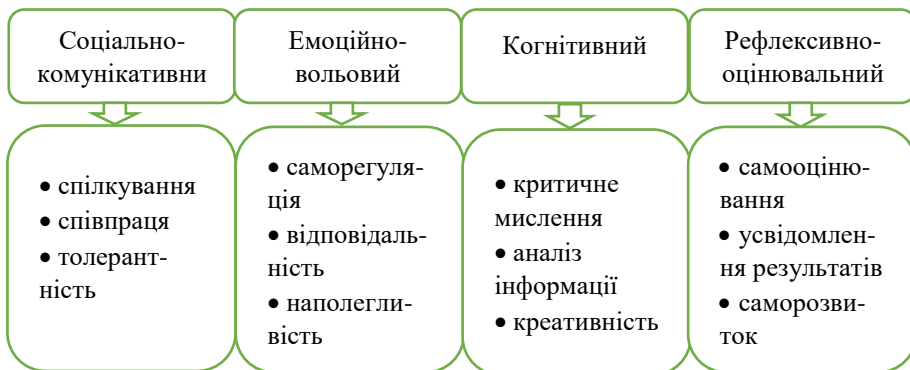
Соціально-комунікативни

Емоційно-вольовий

Когнітивний

Рефлексивно-оцінювальний

• спілкування
• співпраця
• толерантність

• саморегуляція
• відповідальність
• наполегливість

• критичне мислення
• аналіз інформації
• креативність

• самооцінювання
• усвідомлення результатів
• саморозвиток